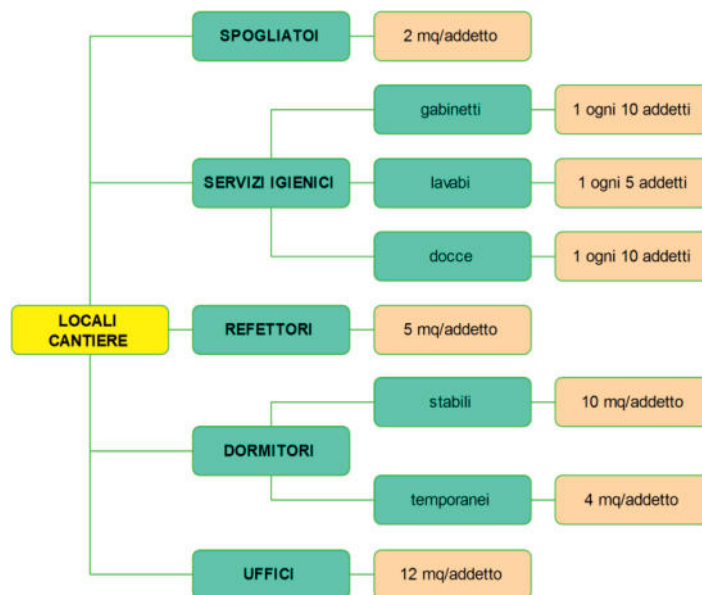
LOCALI CANTIERE

SPOGLIATOI
2 mq/addetto

SERVIZI IGIENICI
gabinetti
1 ogni 10 addetti
lavabi
1 ogni 5 addetti
docce
1 ogni 10 addetti

REFETTORI
5 mq/addetto

DORMITORI
stabili
10 mq/addetto
temporanei
4 mq/addetto

UFFICI
12 mq/addetto